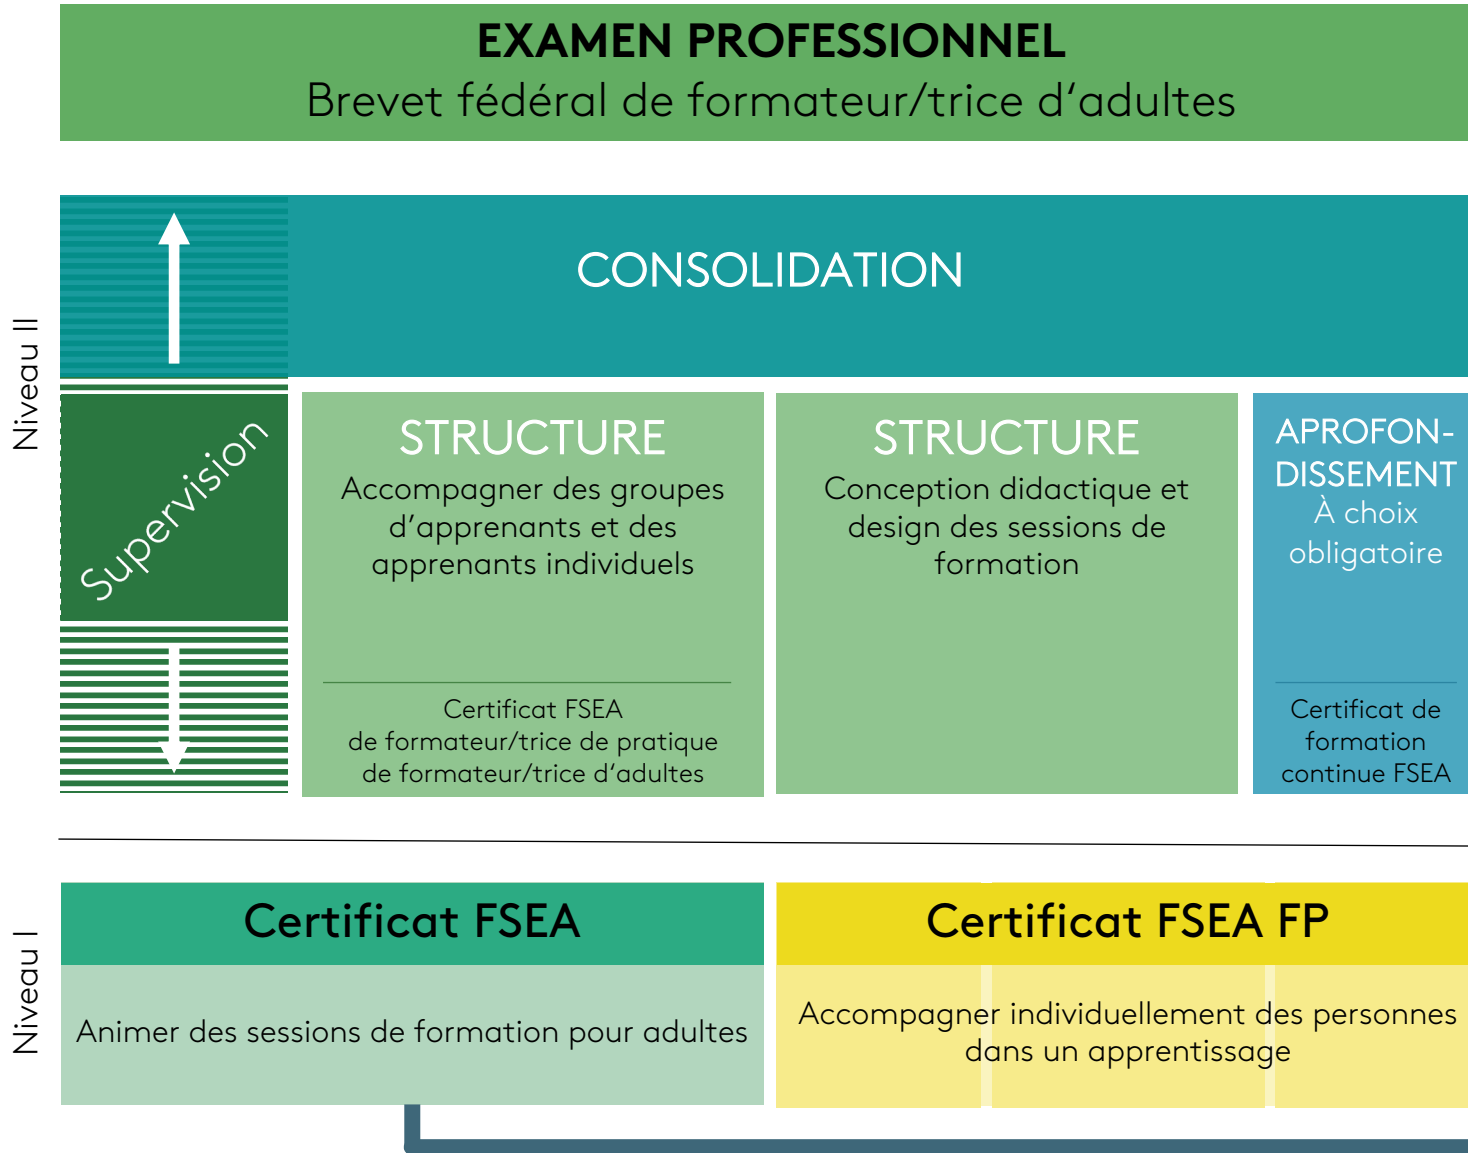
EXAMEN PROFESSIONNEL
Brevet fédéral de formateur/trice d'adultes

Niveau II

CONSOLIDATION

Supervision

STRUCTURE
Accompagner des groupes d'apprenants et des apprenants individuels

Certificat FSEA de formateur/trice de pratique de formateur/trice d'adultes

STRUCTURE
Conception didactique et design des sessions de formation

APROFONDISSEMENT
À choix obligatoire

Certificat de formation continue FSEA

Niveau I

Certificat FSEA
Animer des sessions de formation pour adultes

Certificat FSEA FP
Accompagner individuellement des personnes dans un apprentissage